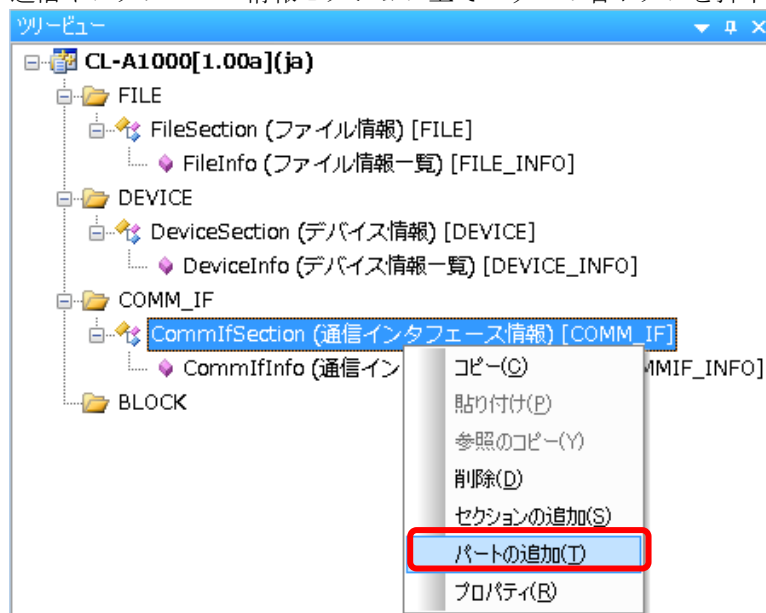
ツリービュー

CL-A1000[1.00a](ja)
FILE
FileSection (ファイル情報) [FILE]
FileInfo (ファイル情報一覧) [FILE_INFO]
DEVICE
DeviceSection (デバイス情報) [DEVICE]
DeviceInfo (デバイス情報一覧) [DEVICE_INFO]
COMM_IF
CommIfSection (通信インタフェース情報) [COMM_IF]
CommIfInfo (通信イン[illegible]MMIF_INFO]
BLOCK

コピー(C)
貼り付け(P)
参照のコピー(Y)
削除(D)
セクションの追加(S)
パートの追加(T)
プロパティ(R)